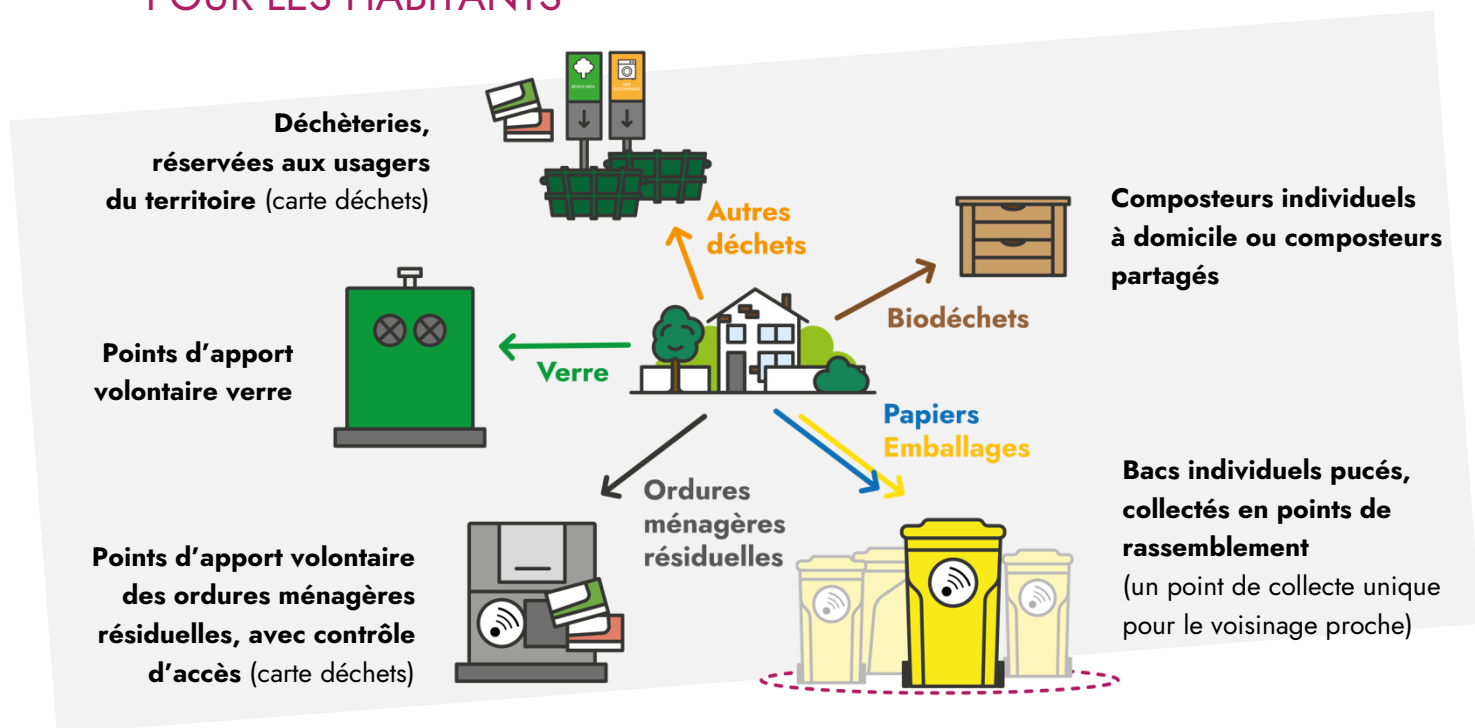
POUR LES HABITANTS

Déchèteries, réservées aux usagers du territoire (carte déchets)

Autres déchets

Composteurs individuels à domicile ou composteurs partagés

Biodéchets

Points d'apport volontaire verre

Verre

Papiers Emballages

Ordures ménagères résiduelles

Bacs individuels pucés, collectés en points de rassemblement (un point de collecte unique pour le voisinage proche)

Points d'apport volontaire des ordures ménagères résiduelles, avec contrôle d'accès (carte déchets)